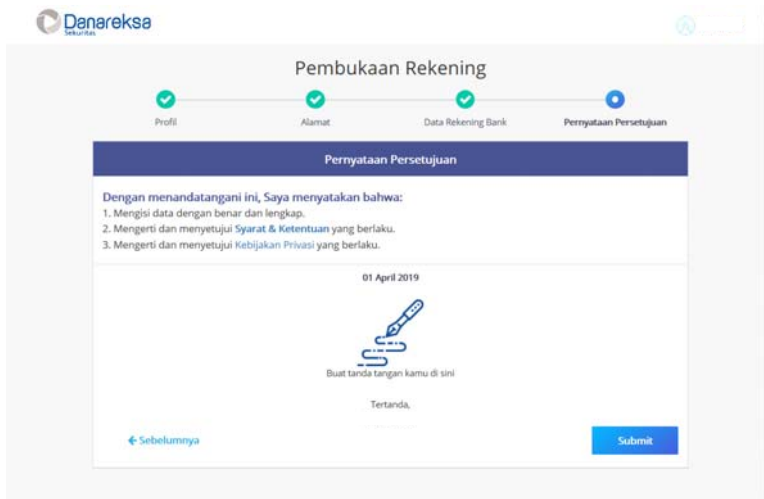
Danareksa
Sekuritas

Pembukaan Rekening

Profil
Alamat
Data Rekening Bank
Pernyataan Persetujuan

Pernyataan Persetujuan

Dengan menandatangani ini, Saya menyatakan bahwa:
1. Mengisi data dengan benar dan lengkap.
2. Mengerti dan menyetujui Syarat & Ketentuan yang berlaku.
3. Mengerti dan menyetujui Kebijakan Privasi yang berlaku.

01 April 2019

Buat tanda tangan kamu di sini

Tertanda,

← Sebelumnya

Submit